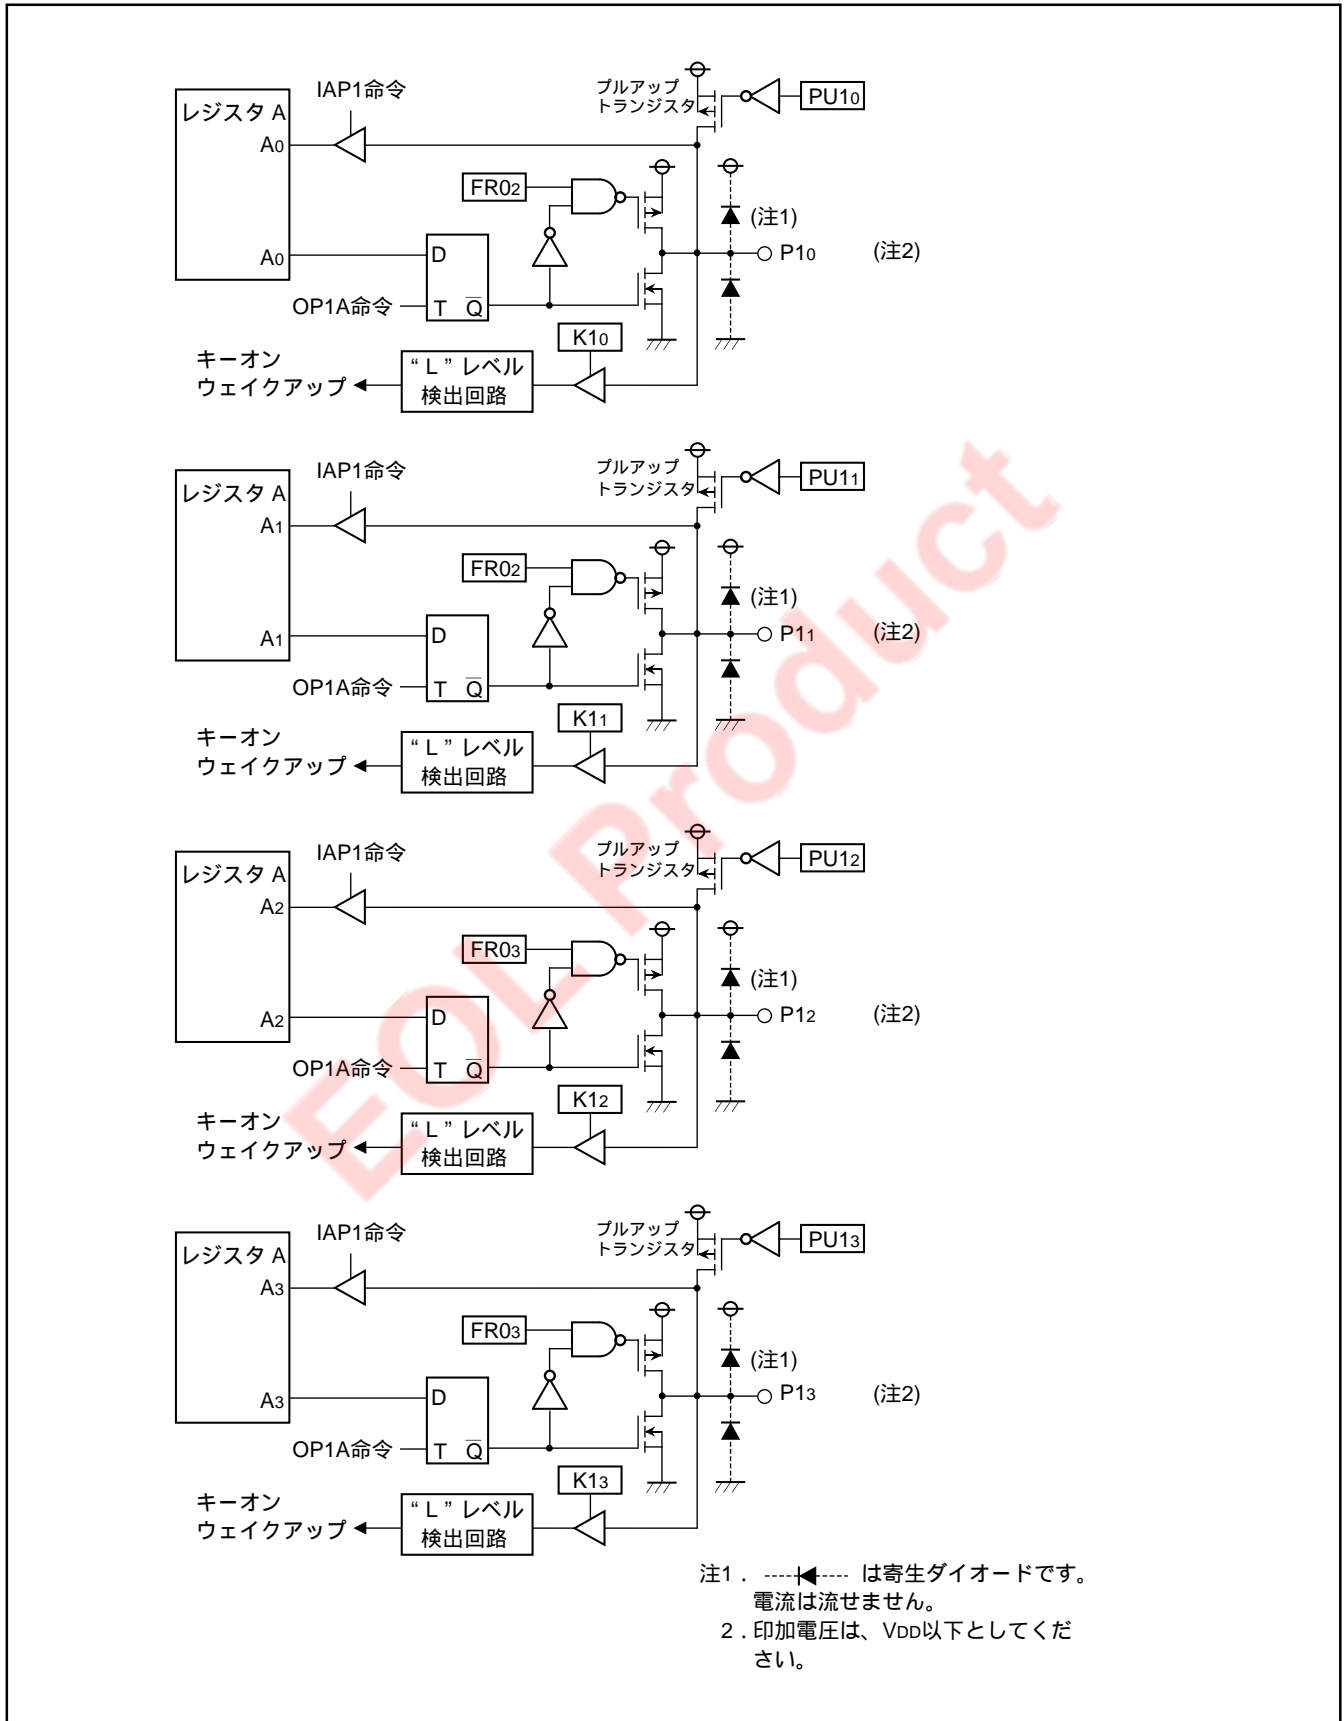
レジスタ A
A0
A0
IAP1命令
プルアップトランジスタ
PU10
FR02
D
T Q
OP1A命令
(注1)
P10
(注2)
K10
キーオンウェイクアップ
"L" レベル検出回路

レジスタ A
A1
A1
IAP1命令
プルアップトランジスタ
PU11
FR02
D
T Q
OP1A命令
(注1)
P11
(注2)
K11
キーオンウェイクアップ
"L" レベル検出回路

レジスタ A
A2
A2
IAP1命令
プルアップトランジスタ
PU12
FR03
D
T Q
OP1A命令
(注1)
P12
(注2)
K12
キーオンウェイクアップ
"L" レベル検出回路

レジスタ A
A3
A3
IAP1命令
プルアップトランジスタ
PU13
FR03
D
T Q
OP1A命令
(注1)
P13
(注2)
K13
キーオンウェイクアップ
"L" レベル検出回路

EOL Product

注1．は寄生ダイオードです。電流は流せません。
2．印加電圧は、VDD以下としてください。